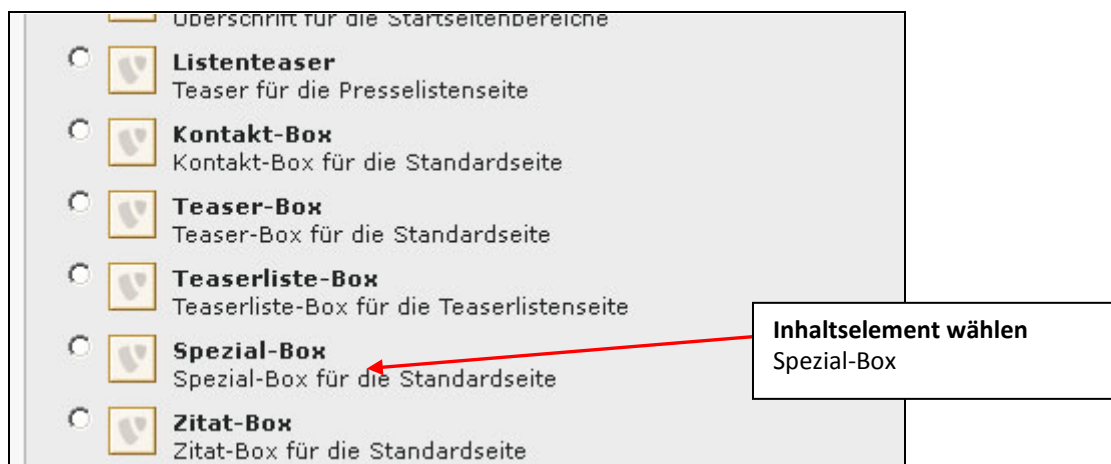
Überschrift für die Startseitenbereiche

Listenteaser
Teaser für die Presselistenseite

Kontakt-Box
Kontakt-Box für die Standardseite

Teaser-Box
Teaser-Box für die Standardseite

Teaserliste-Box
Teaserliste-Box für die Teaserlistenseite

Spezial-Box
Spezial-Box für die Standardseite

Zitat-Box
Zitat-Box für die Standardseite

**Inhaltselement wählen**
Spezial-Box